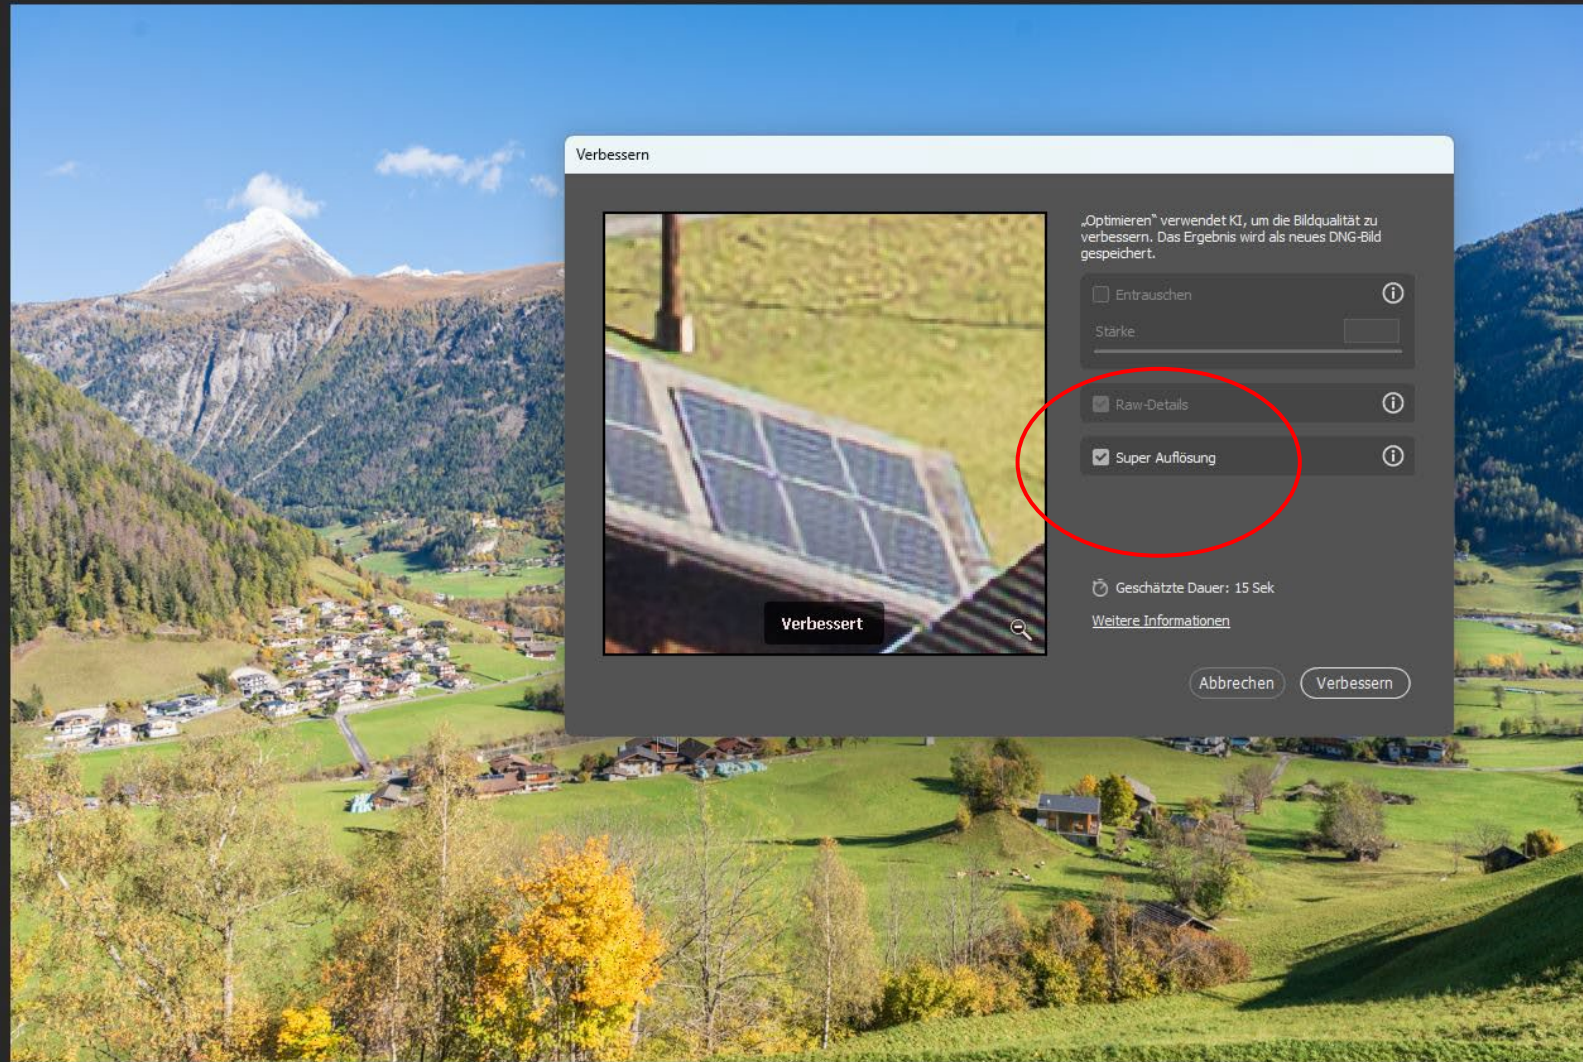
Verbessern

Verbessert

„Optimieren" verwendet KI, um die Bildqualität zu verbessern. Das Ergebnis wird als neues DNG-Bild gespeichert.

Entrauschen

Stärke

Raw-Details

Super Auflösung

Geschätzte Dauer: 15 Sek

Weitere Informationen

Abbrechen

Verbessern